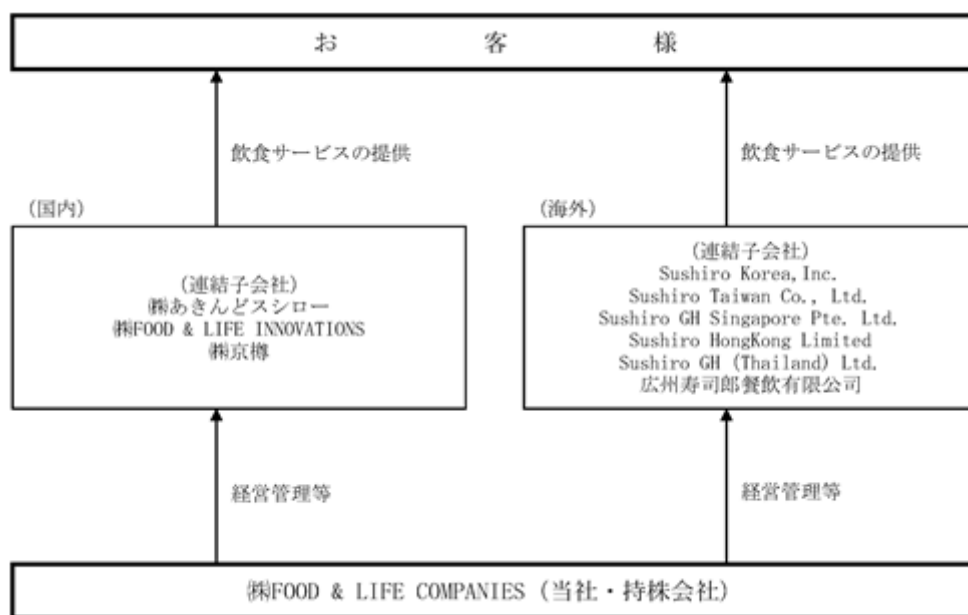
お　客　様

飲食サービスの提供

飲食サービスの提供

（国内）

（連結子会社）
㈱あきんどスシロー
㈱FOOD & LIFE INNOVATIONS
㈱京樽

（海外）

（連結子会社）
Sushiro Korea, Inc.
Sushiro Taiwan Co., Ltd.
Sushiro GH Singapore Pte. Ltd.
Sushiro HongKong Limited
Sushiro GH (Thailand) Ltd.
広州寿司郎餐飲有限公司

経営管理等

経営管理等

㈱FOOD & LIFE COMPANIES（当社・持株会社）